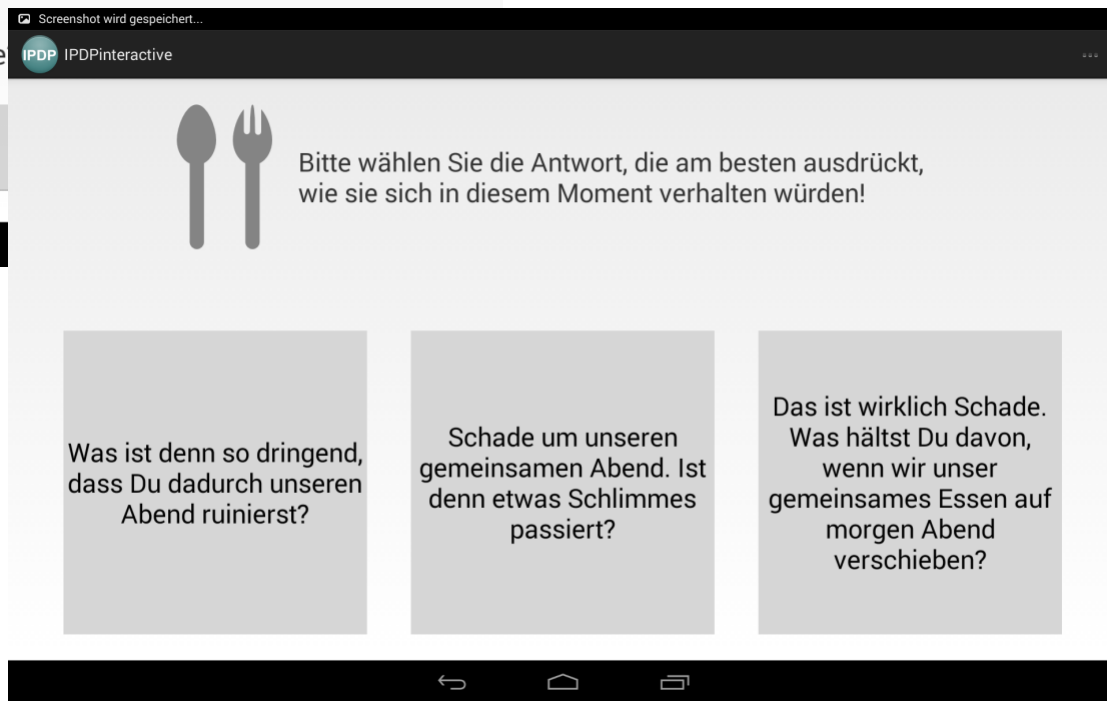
Screenshot wird gespeichert...

IPDP IPDPinteractive

Bitte wählen Sie die Antwort, die am besten ausdrückt, wie sie sich in diesem Moment verhalten würden!

Was ist denn so dringend, dass Du dadurch unseren Abend ruinierst?

Schade um unseren gemeinsamen Abend. Ist denn etwas Schlimmes passiert?

Das ist wirklich Schade. Was hältst Du davon, wenn wir unser gemeinsames Essen auf morgen Abend verschieben?